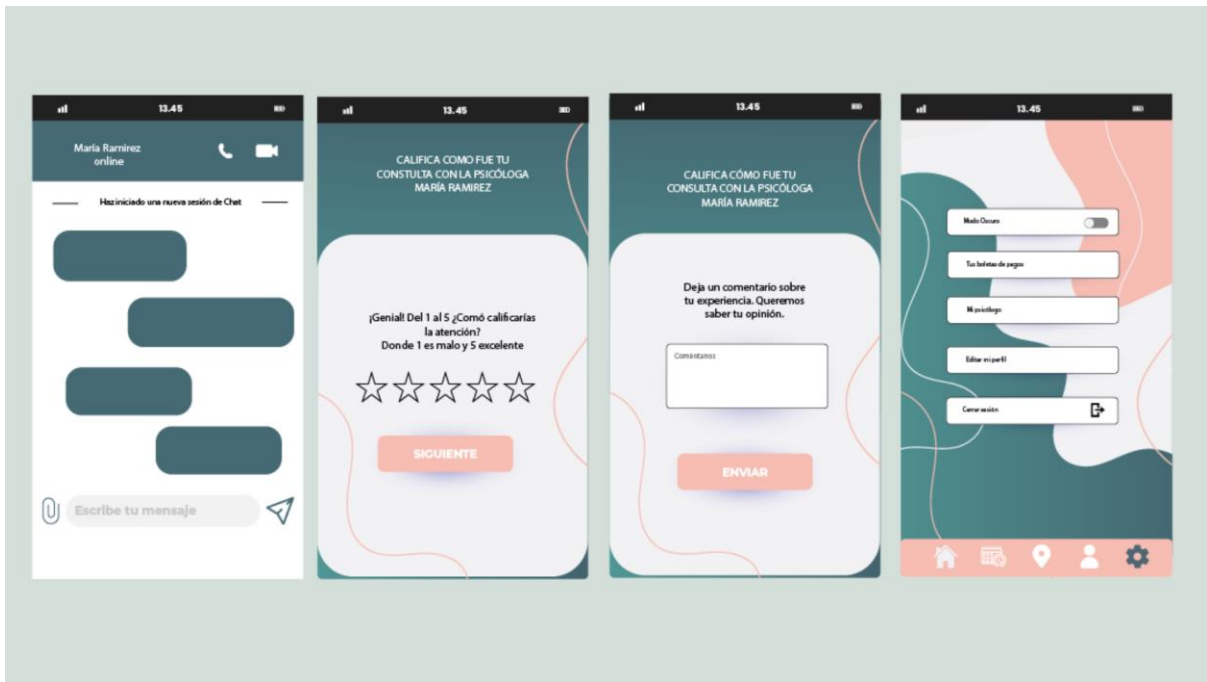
13.45

Maria Ramirez
online

Haz iniciado una nueva sesión de Chat

Escribe tu mensaje

13.45

CALIFICA COMO FUE TU CONSULTA CON LA PSICÓLOGA MARÍA RAMIREZ

¡Genial! Del 1 al 5 ¿Cómo calificarías la atención?
Donde 1 es malo y 5 excelente

SIGUIENTE

13.45

CALIFICA CÓMO FUE TU CONSULTA CON LA PSICÓLOGA MARÍA RAMIREZ

Deja un comentario sobre tu experiencia. Queremos saber tu opinión.

Coméntanos

ENVIAR

13.45

Modo Oscuro

Tus boletas de pagos

Mi psicólogo

Editar mi perfil

Cerrar sesión